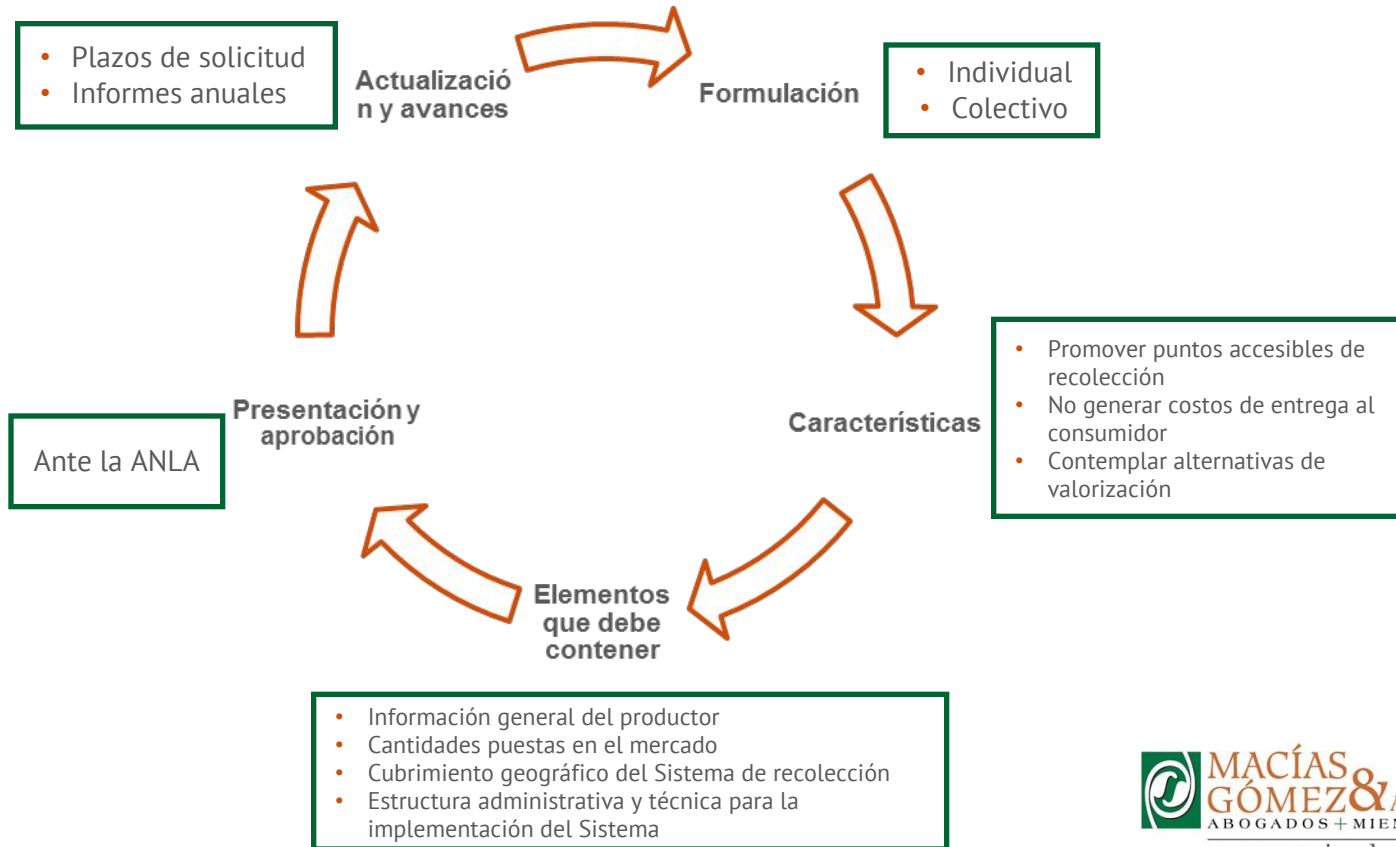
• Plazos de solicitud
• Informes anuales

Actualización y avances

Formulación

• Individual
• Colectivo

Características

• Promover puntos accesibles de recolección
• No generar costos de entrega al consumidor
• Contemplar alternativas de valorización

Elementos que debe contener

• Información general del productor
• Cantidades puestas en el mercado
• Cubrimiento geográfico del Sistema de recolección
• Estructura administrativa y técnica para la implementación del Sistema

Presentación y aprobación

Ante la ANLA

MACÍAS GÓMEZ&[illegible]
ABOGADOS + MIEM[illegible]